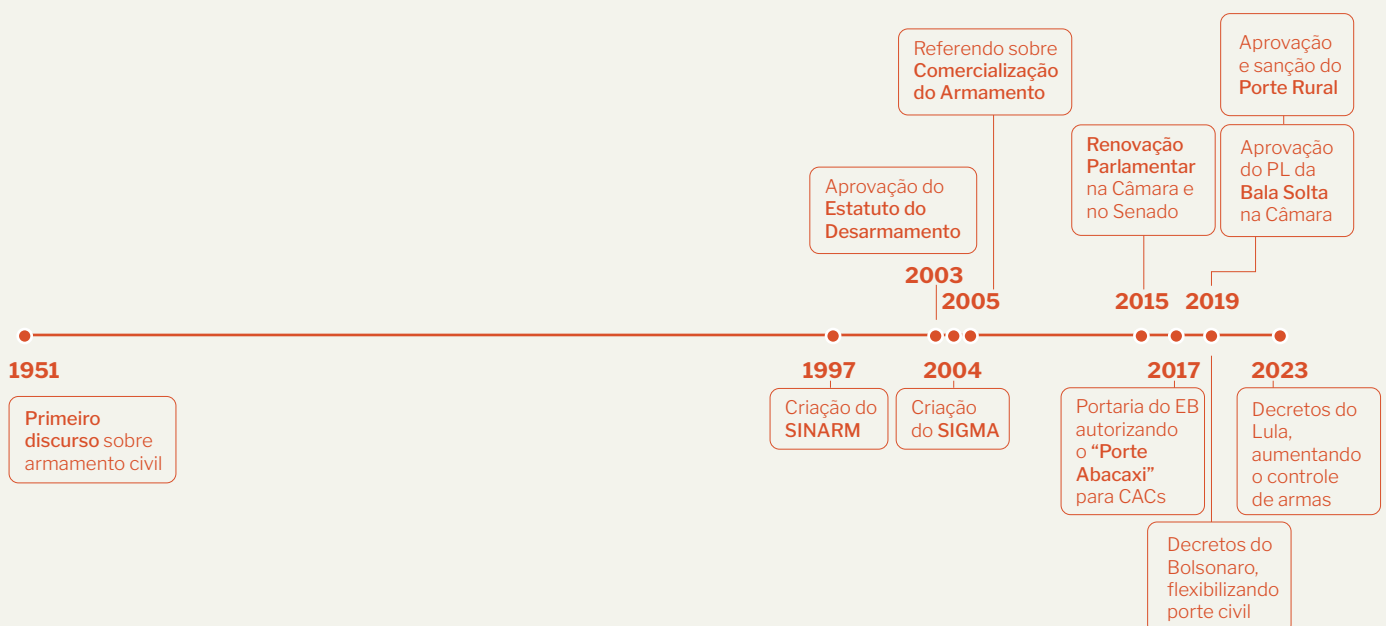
1951
Primeiro discurso sobre armamento civil

1997
Criação do SINARM

2003
Aprovação do Estatuto do Desarmamento

2004
Criação do SIGMA

2005
Referendo sobre Comercialização do Armamento

2015
Renovação Parlamentar na Câmara e no Senado

2017
Portaria do EB autorizando o "Porte Abacaxi" para CACs

2019
Aprovação e sanção do Porte Rural

Aprovação do PL da Bala Solta na Câmara

Decretos do Bolsonaro, flexibilizando porte civil

2023
Decretos do Lula, aumentando o controle de armas